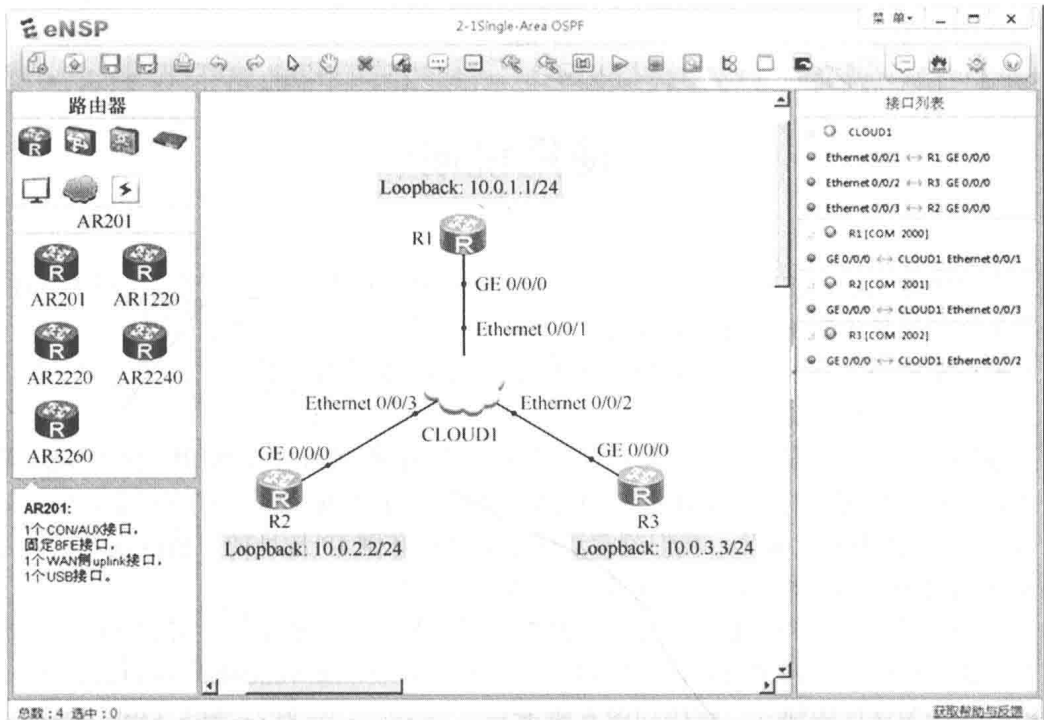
eNSP

2-1Single-Area OSPF

菜单

路由器

AR201

AR201 AR1220

AR2220 AR2240

AR3260

AR201:
1个CON/AUX接口，
固定8FE接口，
1个WAN侧uplink接口，
1个USB接口。

Loopback: 10.0.1.1/24

R1

GE 0/0/0

Ethernet 0/0/1

Ethernet 0/0/3

Ethernet 0/0/2

CLOUD1

GE 0/0/0

GE 0/0/0

R2

R3

Loopback: 10.0.2.2/24

Loopback: 10.0.3.3/24

接口列表

CLOUD1

Ethernet 0/0/1 ↔ R1 GE 0/0/0

Ethernet 0/0/2 ↔ R3 GE 0/0/0

Ethernet 0/0/3 ↔ R2 GE 0/0/0

R1 [COM 2000]

GE 0/0/0 ↔ CLOUD1 Ethernet 0/0/1

R2 [COM 2001]

GE 0/0/0 ↔ CLOUD1 Ethernet 0/0/3

R3 [COM 2002]

GE 0/0/0 ↔ CLOUD1 Ethernet 0/0/2

总数：4 选中：0

获取帮助与反馈